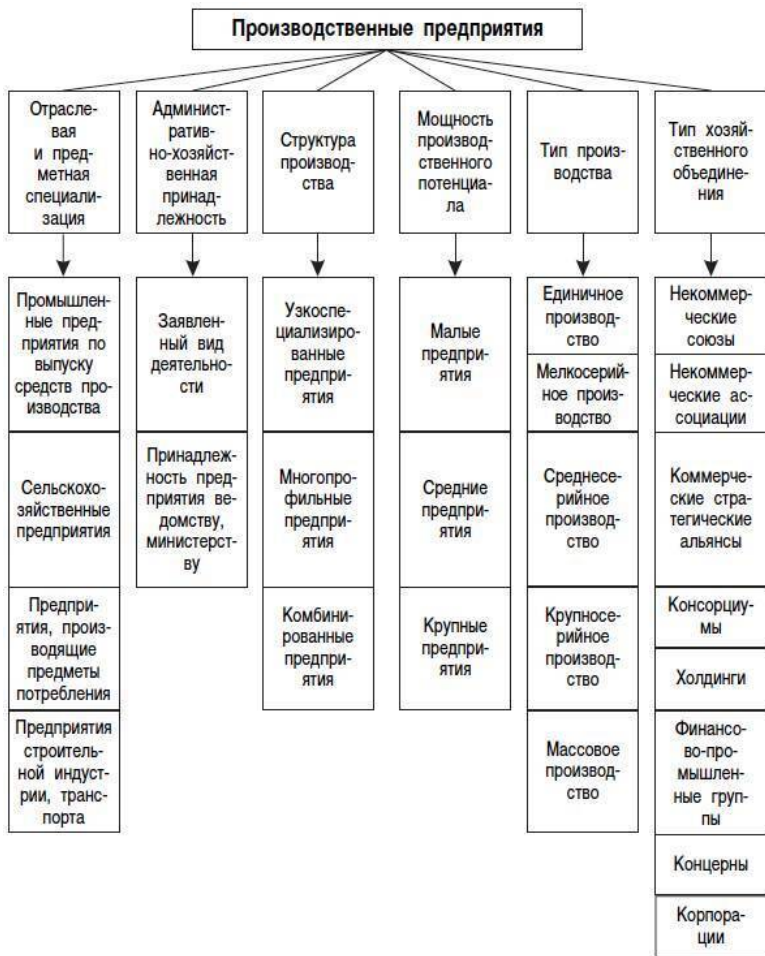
Производственные предприятия

Отраслевая и предметная специализация

Промышленные предприятия по выпуску средств производства

Сельскохозяйственные предприятия

Предприятия, производящие предметы потребления

Предприятия строительной индустрии, транспорта

Административно-хозяйственная принадлежность

Заявленный вид деятельности

Принадлежность предприятия ведомству, министерству

Структура производства

Узкоспециализированные предприятия

Многопрофильные предприятия

Комбинированные предприятия

Мощность производственного потенциала

Малые предприятия

Средние предприятия

Крупные предприятия

Тип производства

Единичное производство

Мелкосерийное производство

Среднесерийное производство

Крупносерийное производство

Массовое производство

Тип хозяйственного объединения

Некоммерческие союзы

Некоммерческие ассоциации

Коммерческие стратегические альянсы

Консорциумы

Холдинги

Финансово-промышленные группы

Концерны

Корпорации